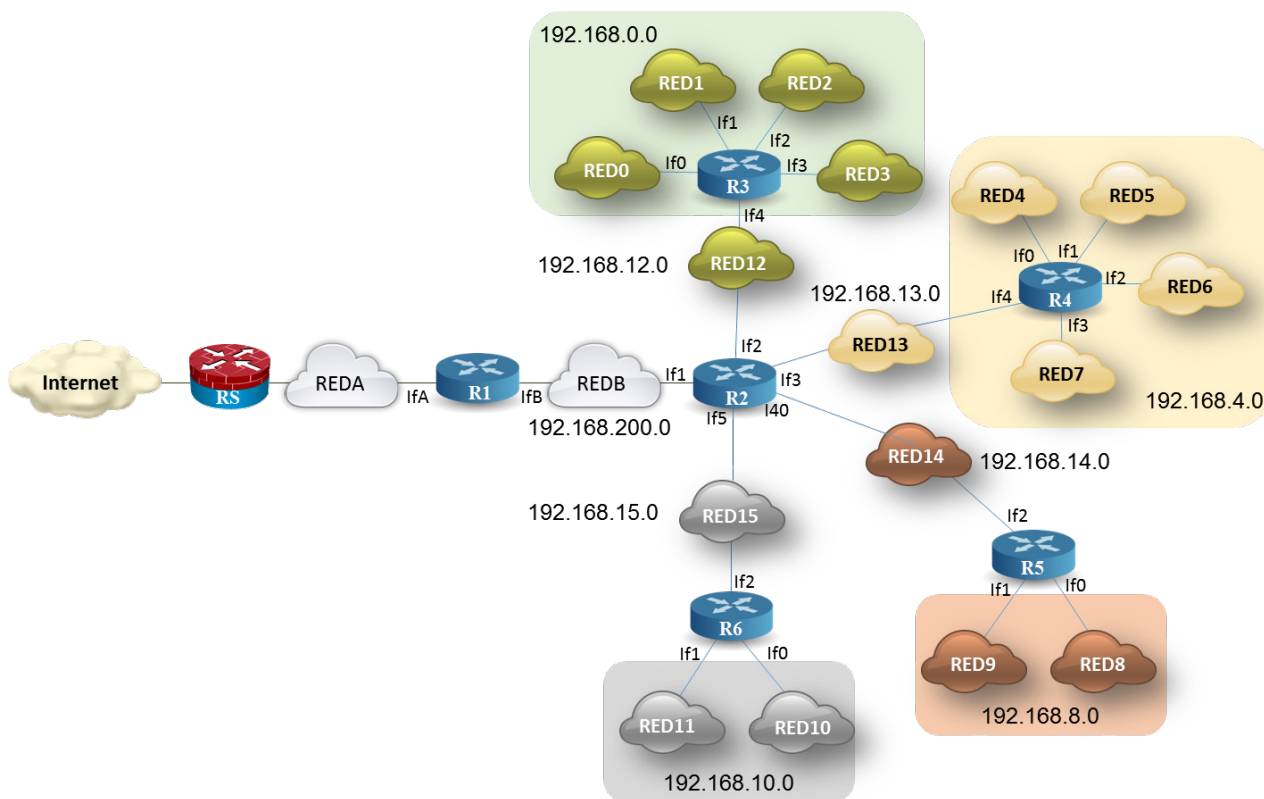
192.168.0.0

RED1
RED2
If1
If2
RED0
If0
R3
If3
RED3
If4

RED4
RED5
If0
If1
If2
RED6
If4
R4
If3
RED7
192.168.4.0

192.168.12.0
RED12
192.168.13.0
RED13

Internet
RS
REDA
IfA
R1
IfB
REDB
If1
If2
R2
If3
If5
I40
192.168.200.0

RED14
192.168.14.0

192.168.15.0
RED15
If2
R6
If1
If0
RED11
RED10
192.168.10.0

If2
R5
If1
If0
RED9
RED8
192.168.8.0